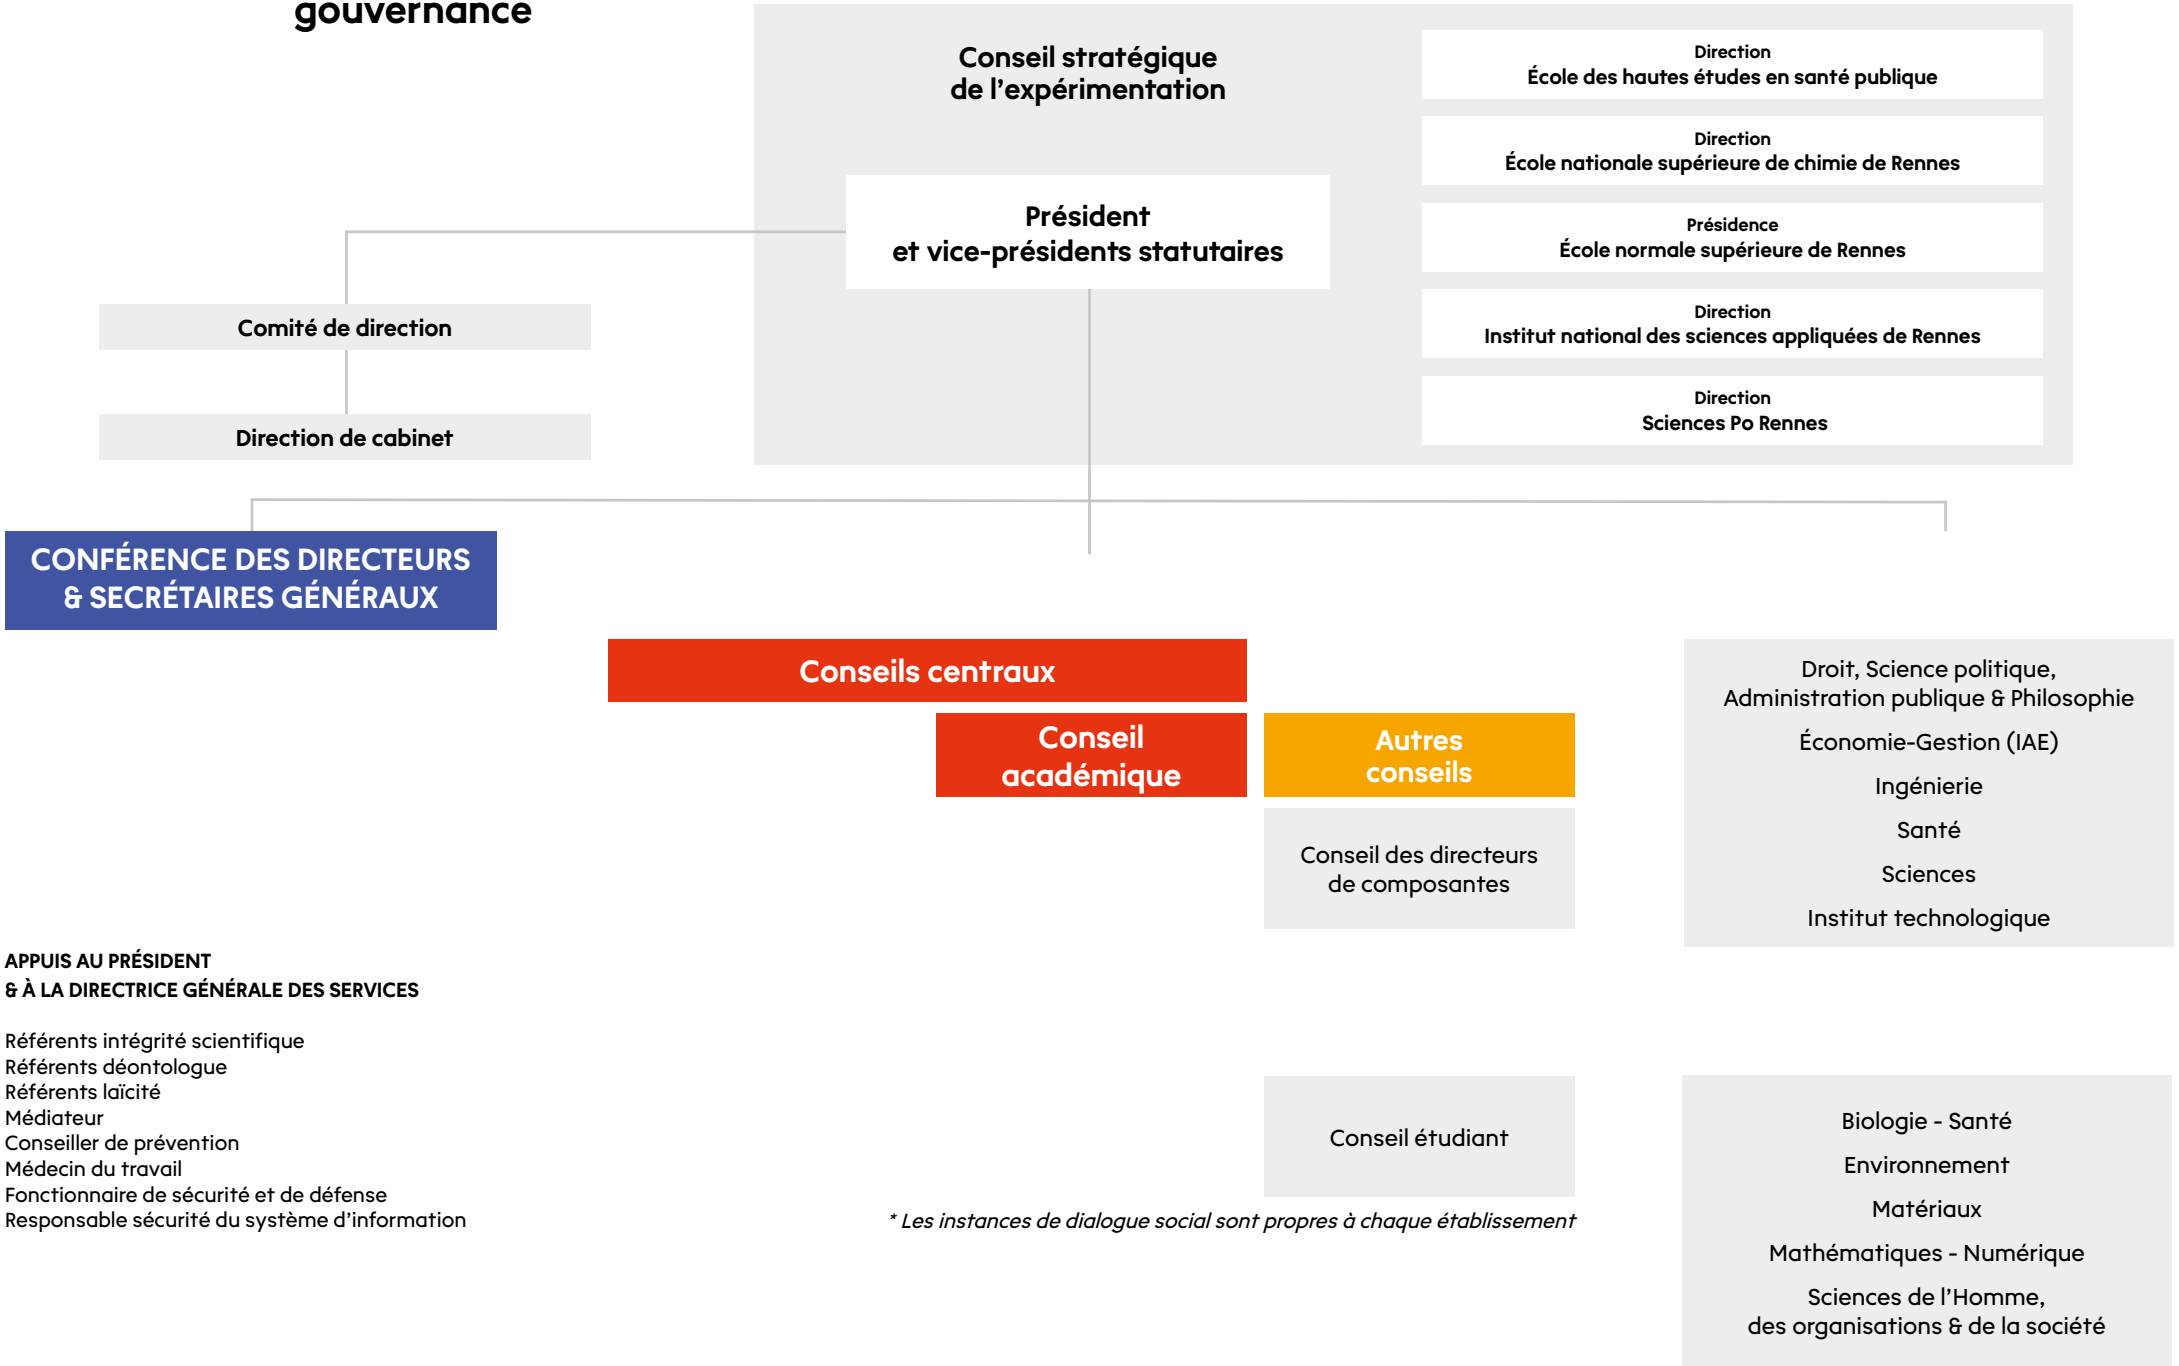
gouvernance

Conseil stratégique de l'expérimentation

Direction
École des hautes études en santé publique

Direction
École nationale supérieure de chimie de Rennes

Président et vice-présidents statutaires

Présidence
École normale supérieure de Rennes

Comité de direction

Direction
Institut national des sciences appliquées de Rennes

Direction de cabinet

Direction
Sciences Po Rennes

CONFÉRENCE DES DIRECTEURS & SECRÉTAIRES GÉNÉRAUX

Conseils centraux

Conseil académique

Autres conseils

Conseil des directeurs de composantes

Droit, Science politique, Administration publique & Philosophie

Économie-Gestion (IAE)

Ingénierie

Santé

Sciences

Institut technologique

APPUIS AU PRÉSIDENT
& À LA DIRECTRICE GÉNÉRALE DES SERVICES

Référents intégrité scientifique
Référents déontologue
Référents laïcité
Médiateur
Conseiller de prévention
Médecin du travail
Fonctionnaire de sécurité et de défense
Responsable sécurité du système d'information

Conseil étudiant

* Les instances de dialogue social sont propres à chaque établissement

Biologie - Santé

Environnement

Matériaux

Mathématiques - Numérique

Sciences de l'Homme, des organisations & de la société